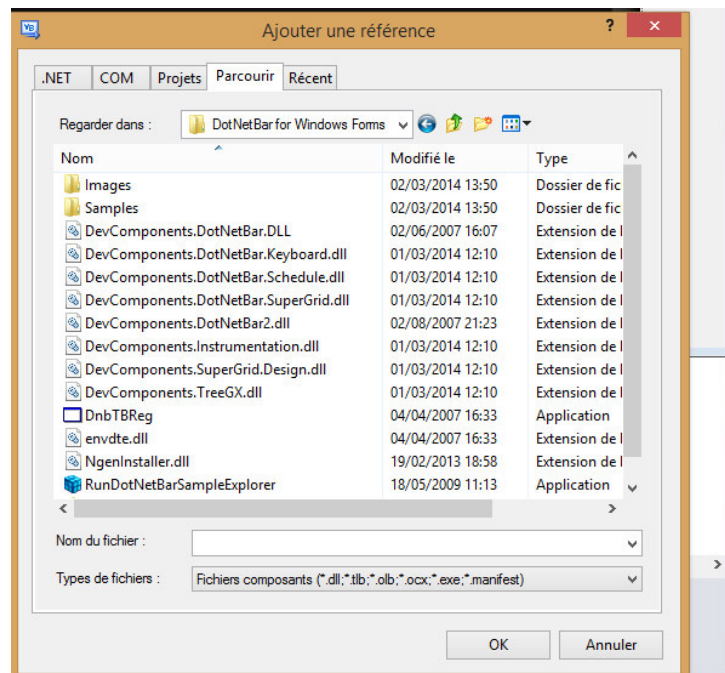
Ajouter une référence

? ×

.NET | COM | Projets | Parcourir | Récent

Regarder dans : DotNetBar for Windows Forms

| Nom | Modifié le | Type |
|---|---|---|
| Images | 02/03/2014 13:50 | Dossier de fic |
| Samples | 02/03/2014 13:50 | Dossier de fic |
| DevComponents.DotNetBar.DLL | 02/06/2007 16:07 | Extension de l |
| DevComponents.DotNetBar.Keyboard.dll | 01/03/2014 12:10 | Extension de l |
| DevComponents.DotNetBar.Schedule.dll | 01/03/2014 12:10 | Extension de l |
| DevComponents.DotNetBar.SuperGrid.dll | 01/03/2014 12:10 | Extension de l |
| DevComponents.DotNetBar2.dll | 02/08/2007 21:23 | Extension de l |
| DevComponents.Instrumentation.dll | 01/03/2014 12:10 | Extension de l |
| DevComponents.SuperGrid.Design.dll | 01/03/2014 12:10 | Extension de l |
| DevComponents.TreeGX.dll | 01/03/2014 12:10 | Extension de l |
| DnbTBReg | 04/04/2007 16:33 | Application |
| envdte.dll | 04/04/2007 16:33 | Extension de l |
| NgenInstaller.dll | 19/02/2013 18:58 | Extension de l |
| RunDotNetBarSampleExplorer | 18/05/2009 11:13 | Application |

Nom du fichier :

Types de fichiers : Fichiers composants (*.dll;*.tlb;*.olb;*.ocx;*.exe;*.manifest)

OK | Annuler